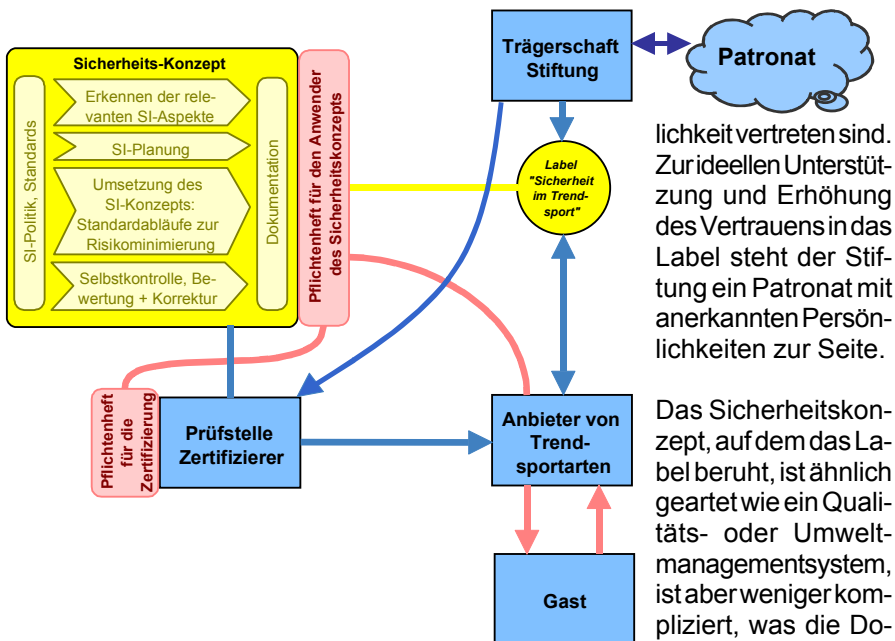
Sicherheits-Konzept

SI-Politik, Standards

Erkennen der relevanten SI-Aspekte

SI-Planung

Umsetzung des SI-Konzepts: Standardabläufe zur Risikominimierung

Selbstkontrolle, Bewertung + Korrektur

Dokumentation

Pflichtenheft für den Anwender des Sicherheitskonzepts

Trägerschaft Stiftung

Patronat

Label "Sicherheit im Trendsport"

Pflichtenheft für die Zertifizierung

Prüfstelle Zertifizierer

Anbieter von Trendsportarten

Gast

lichkeit vertreten sind. Zur ideellen Unterstützung und Erhöhung des Vertrauens in das Label steht der Stiftung ein Patronat mit anerkannten Persönlichkeiten zur Seite.

Das Sicherheitskonzept, auf dem das Label beruht, ist ähnlich geartet wie ein Qualitäts- oder Umweltmanagementsystem, ist aber weniger kompliziert, was die Do-